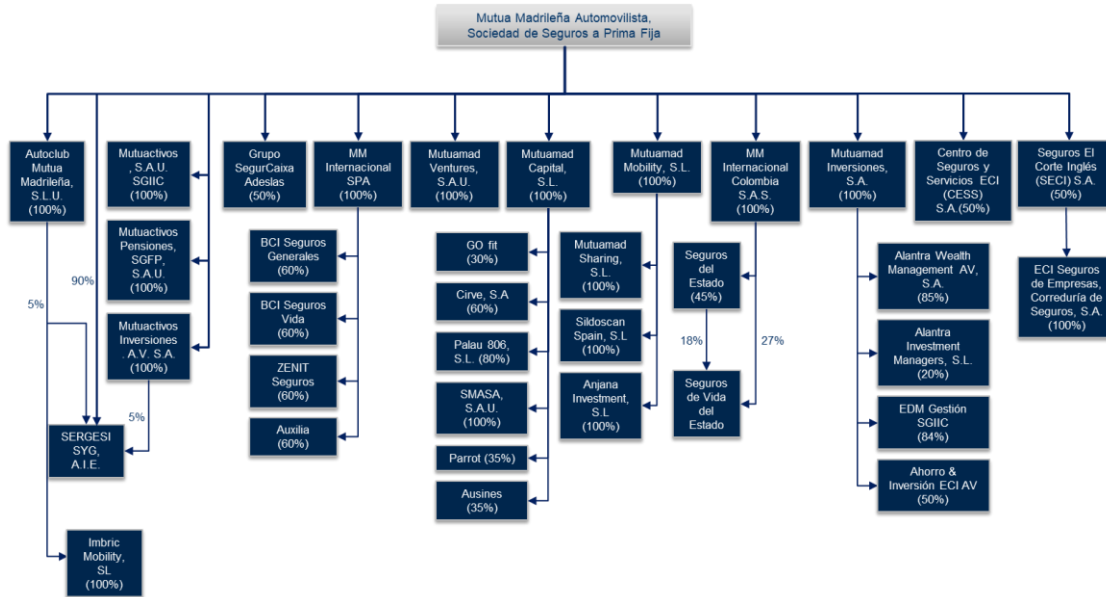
Mutua Madrileña Automovilista, Sociedad de Seguros a Prima Fija

Autoclub Mutua Madrileña, S.L.U. (100%)

5%

90%

Imbric Mobility, SL (100%)

SERGESI SYG, A.I.E.

Mutuactivos , S.A.U. SGIIC (100%)

Mutuactivos Pensiones, SGFP, S.A.U. (100%)

Mutuactivos Inversiones . A.V. S.A. (100%)

5%

Grupo SegurCaixa Adeslas (50%)

MM Internacional SPA (100%)

BCI Seguros Generales (60%)

BCI Seguros Vida (60%)

ZENIT Seguros (60%)

Auxilia (60%)

Mutuamad Ventures, S.A.U. (100%)

Mutuamad Capital, S.L. (100%)

GO fit (30%)

Cirve, S.A (60%)

Palau 806, S.L. (80%)

SMASA, S.A.U. (100%)

Parrot (35%)

Ausines (35%)

Mutuamad Mobility, S.L. (100%)

Mutuamad Sharing, S.L. (100%)

Sildoscan Spain, S.L (100%)

Anjana Investment, S.L (100%)

MM Internacional Colombia S.A.S. (100%)

Seguros del Estado (45%)

18%

27%

Seguros de Vida del Estado

Mutuamad Inversiones, S.A. (100%)

Alantra Wealth Management AV, S.A. (85%)

Alantra Investment Managers, S.L. (20%)

EDM Gestión SGIIC (84%)

Ahorro & Inversión ECI AV (50%)

Centro de Seguros y Servicios ECI (CESS) S.A.(50%)

Seguros El Corte Inglés (SECI) S.A. (50%)

ECI Seguros de Empresas, Correduría de Seguros, S.A. (100%)